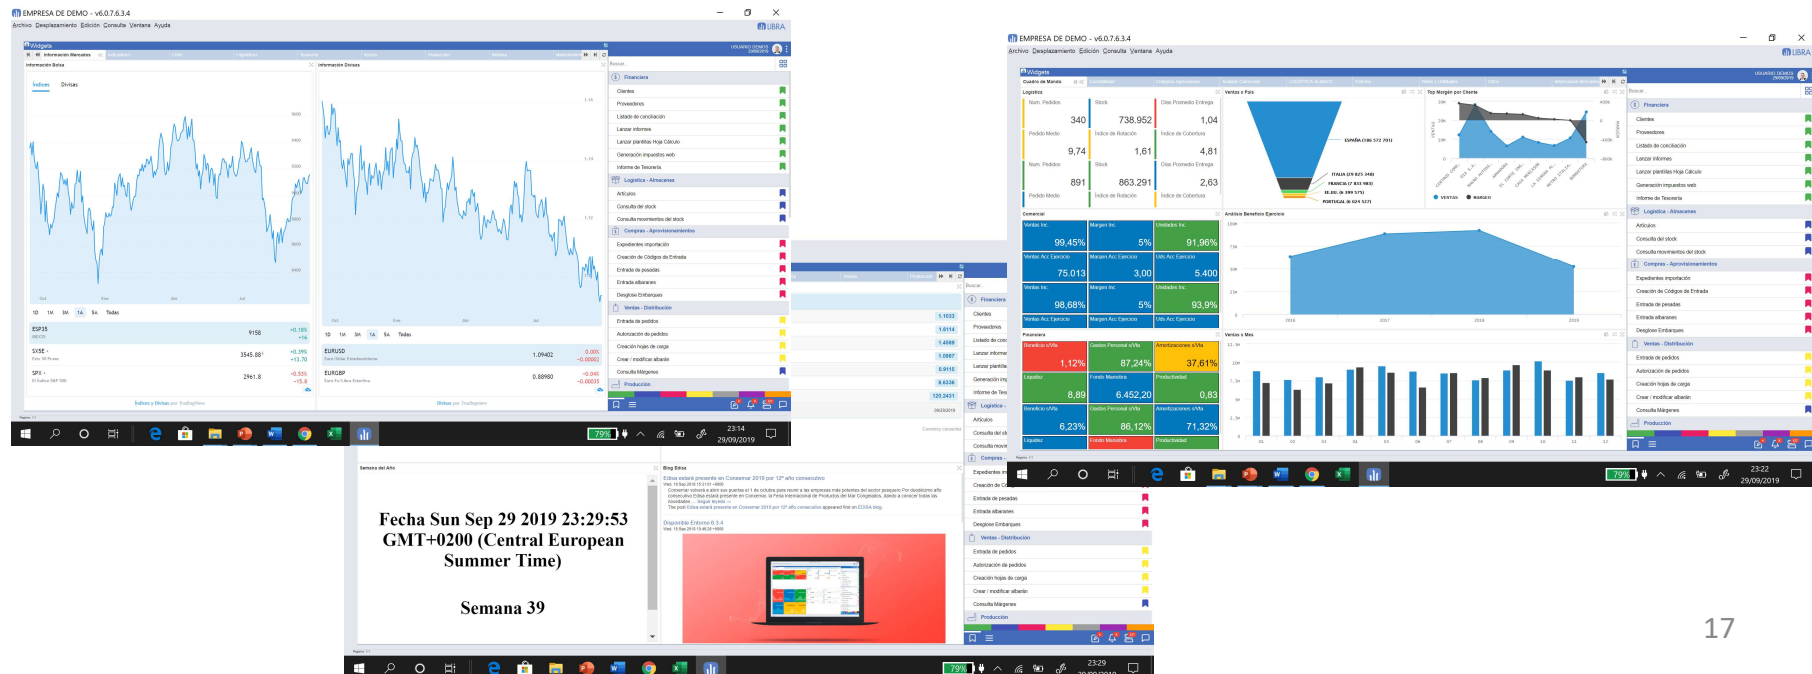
EMPRESA DE DEMO - v6.0.7.6.3.4
Archivo Desplazamiento Edición Consulta Ventana Ayuda
LIBRA

Widgets
Información Mercados
Información Bolsa
Información Divisas
Índices Divisas

Financiera
Clientes
Proveedores
Listado de conciliación
Lanzar informes
Lanzar plantillas Hoja Cálculo
Generación impuestos web
Informe de Tesorería
Logística - Almacenes
Artículos
Consulta del stock
Consulta movimientos del stock
Compras - Aprovisionamientos
Expedientes importación
Creación de Códigos de Entrada
Entrada de pesadas
Entrada albaranes
Desglose Embarques
Ventas - Distribución
Entrada de pedidos
Autorización de pedidos
Creación hojas de carga
Crear / modificar albarán
Consulta Márgenes
Producción

1D 1M 3M 1A 5A Todas
ESP35 9158 +0.18%
SX5E 3545.88 +0.39% +13.70
SPX 2961.8 -0.53% -15.8
EURUSD 1.09402 0.00% -0.00002
EURGBP 0.88980 -0.04% -0.00035
Índices y Divisas por TradingView
Divisas por TradingView

79%
23:14
29/09/2019

Fecha Sun Sep 29 2019 23:29:53 GMT+0200 (Central European Summer Time)

Semana 39

Semana del Año
Blog Ekisa
Ediwa estará presente en Conxemar 2019 por 12º año consecutivo
Disponible Entorno 6.3.4

23:29

EMPRESA DE DEMO - v6.0.7.6.3.4
Archivo Desplazamiento Edición Consulta Ventana Ayuda
LIBRA
Widgets
Cuadro de Mando
Logística
Num. Pedidos 340
Stock 738.952
Días Promedio Entrega 1,04
Pedido Medio 9,74
Índice de Rotación 1,61
Índice de Cobertura 4,81
Num. Pedidos 891
Stock 863.291
Días Promedio Entrega 2,63
Ventas x País
ESPAÑA
ITALIA
FRANCIA
BRASIL
PORTUGAL
VENTAS MARGEN
Top Margen por Cliente
Comercial
Ventas Inc. 99,45%
Margen Inc. 5%
Unidades Inc. 91,96%
Ventas Acc Ejercicio 75.013
Margen Acc Ejercicio 3,00
Uds Acc Ejercicio 5.400
Ventas Inc. 98,68%
Margen Inc. 5%
Unidades Inc. 93,9%
Análisis Beneficio Ejercicio
2016 2017 2018 2019
Financiera
Beneficio s/Vta 1,12%
Gastos Personal s/Vta 87,24%
Amortizaciones s/Vta 37,61%
Liquidez 8,89
Fondo Maniobra 6.452,20
Productividad 0,83
Beneficio s/Vta 6,23%
Gastos Personal s/Vta 86,12%
Amortizaciones s/Vta 71,32%
Ventas x Mes
79%
23:22
29/09/2019

17